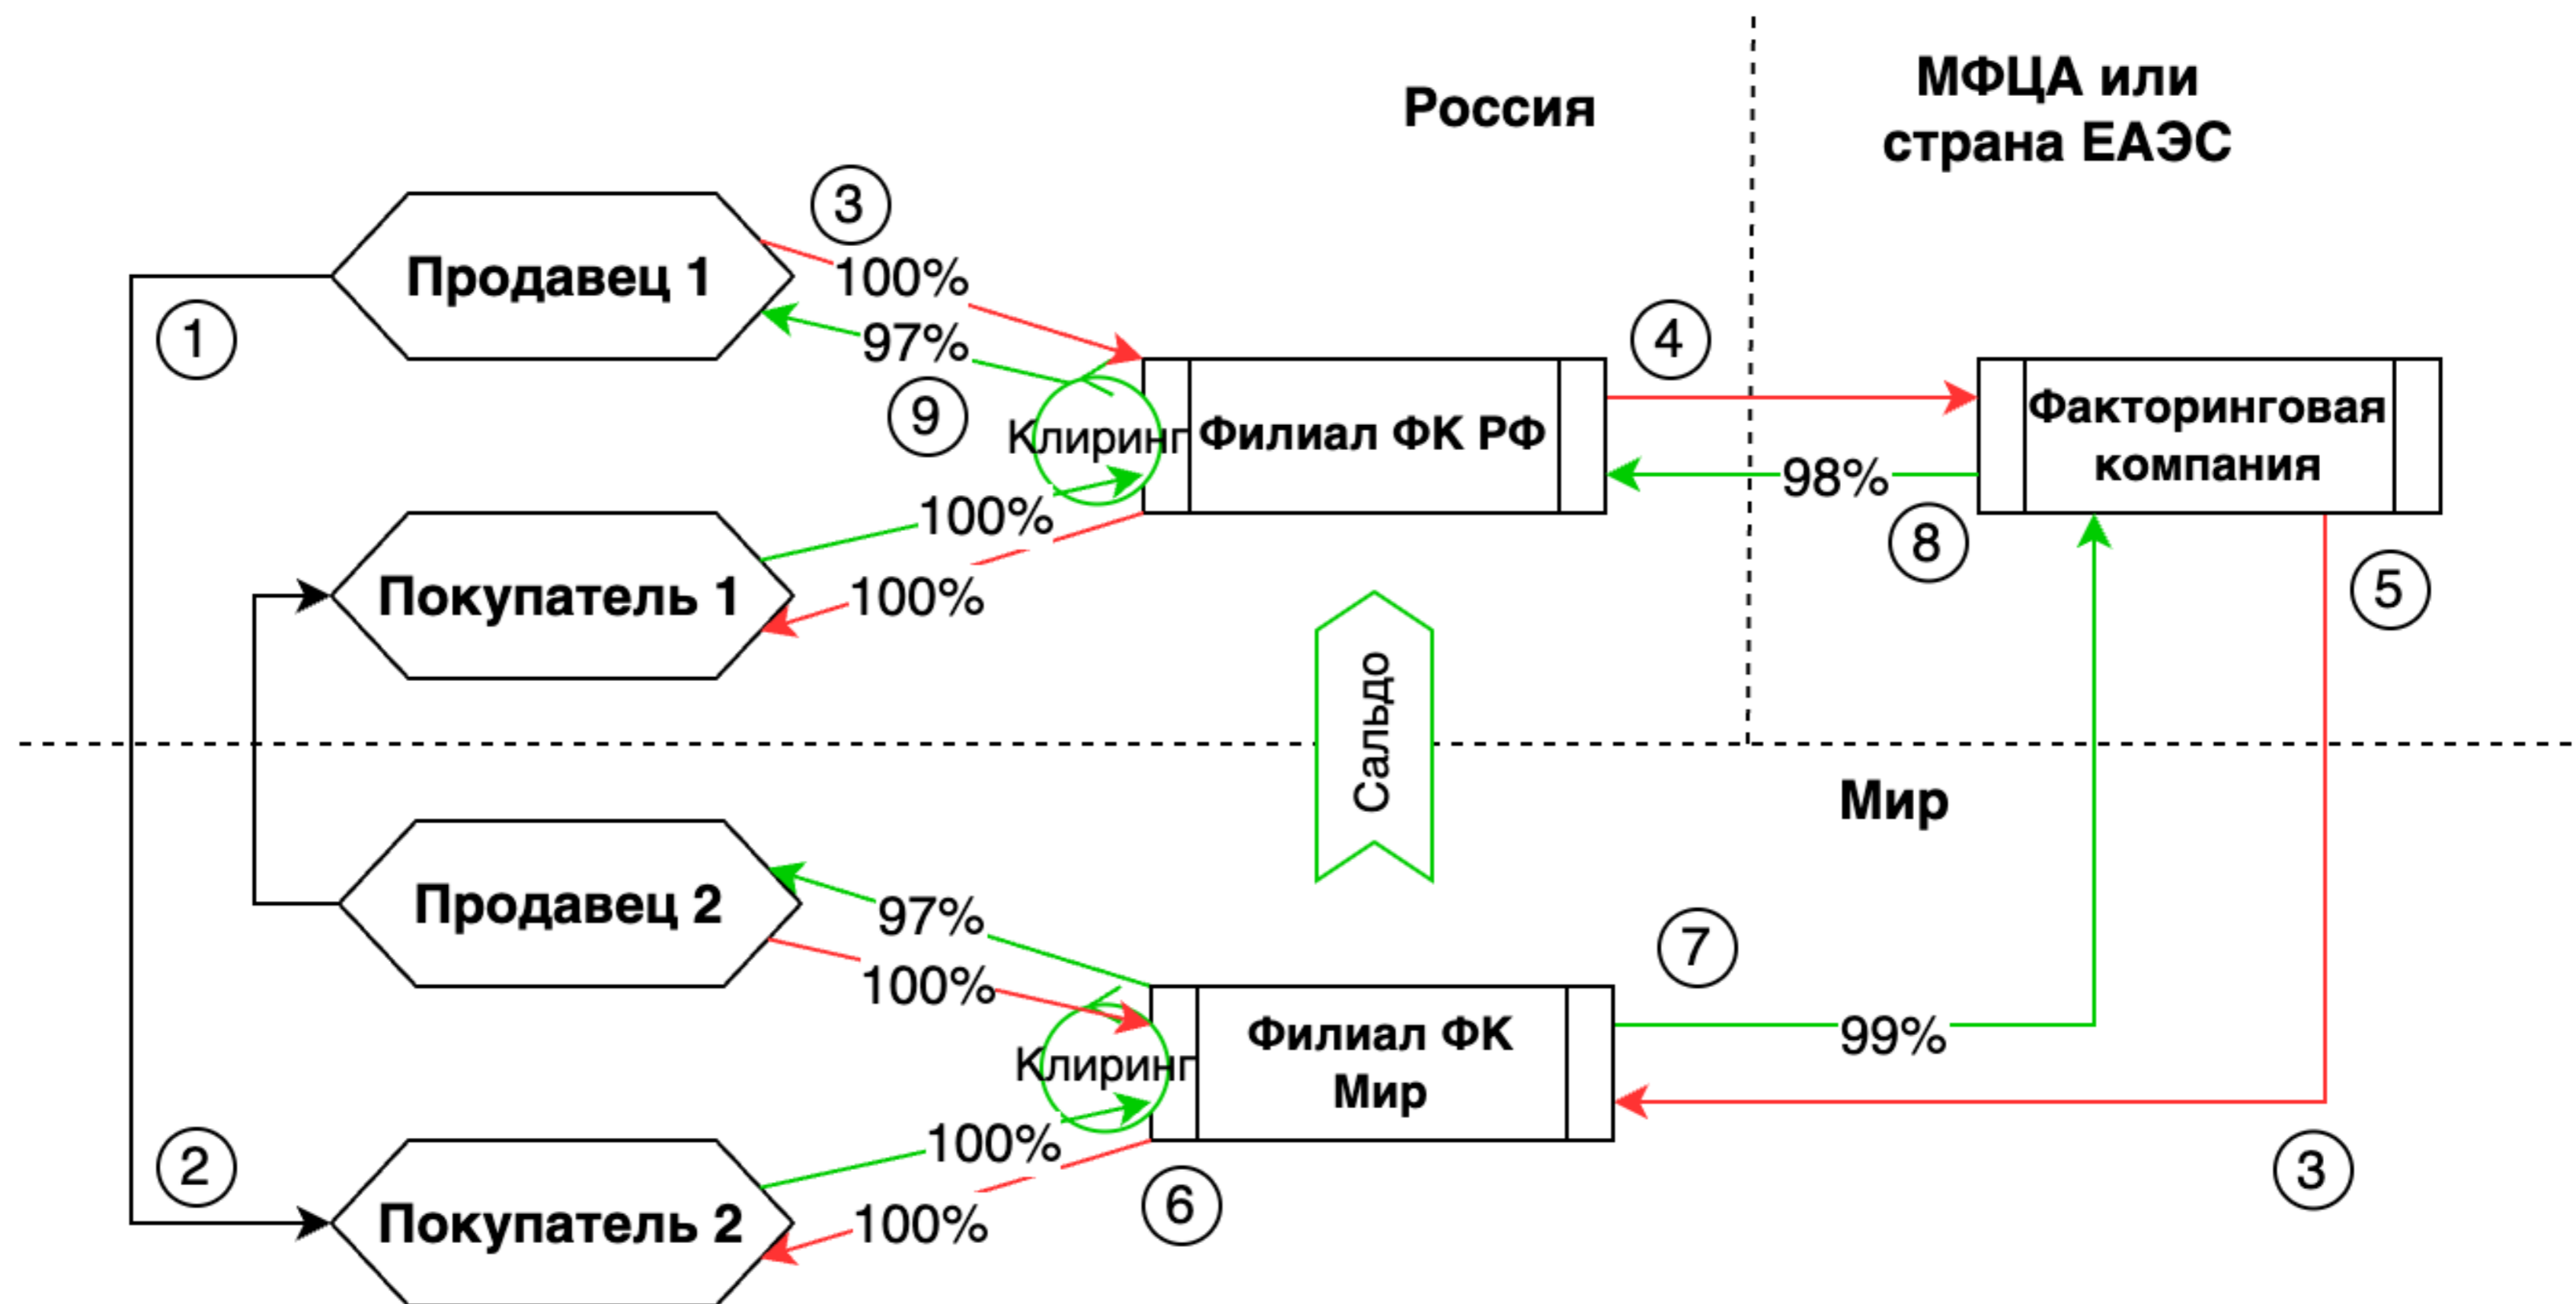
Россия

МФЦА или страна ЕАЭС

3

Продавец 1

100%

97%

1

9

Клиринг

Филиал ФК РФ

4

Факторинговая компания

98%

8

100%

Покупатель 1

100%

5

Сальдо

Мир

Продавец 2

97%

100%

7

Клиринг

Филиал ФК Мир

99%

2

100%

Покупатель 2

100%

6

3